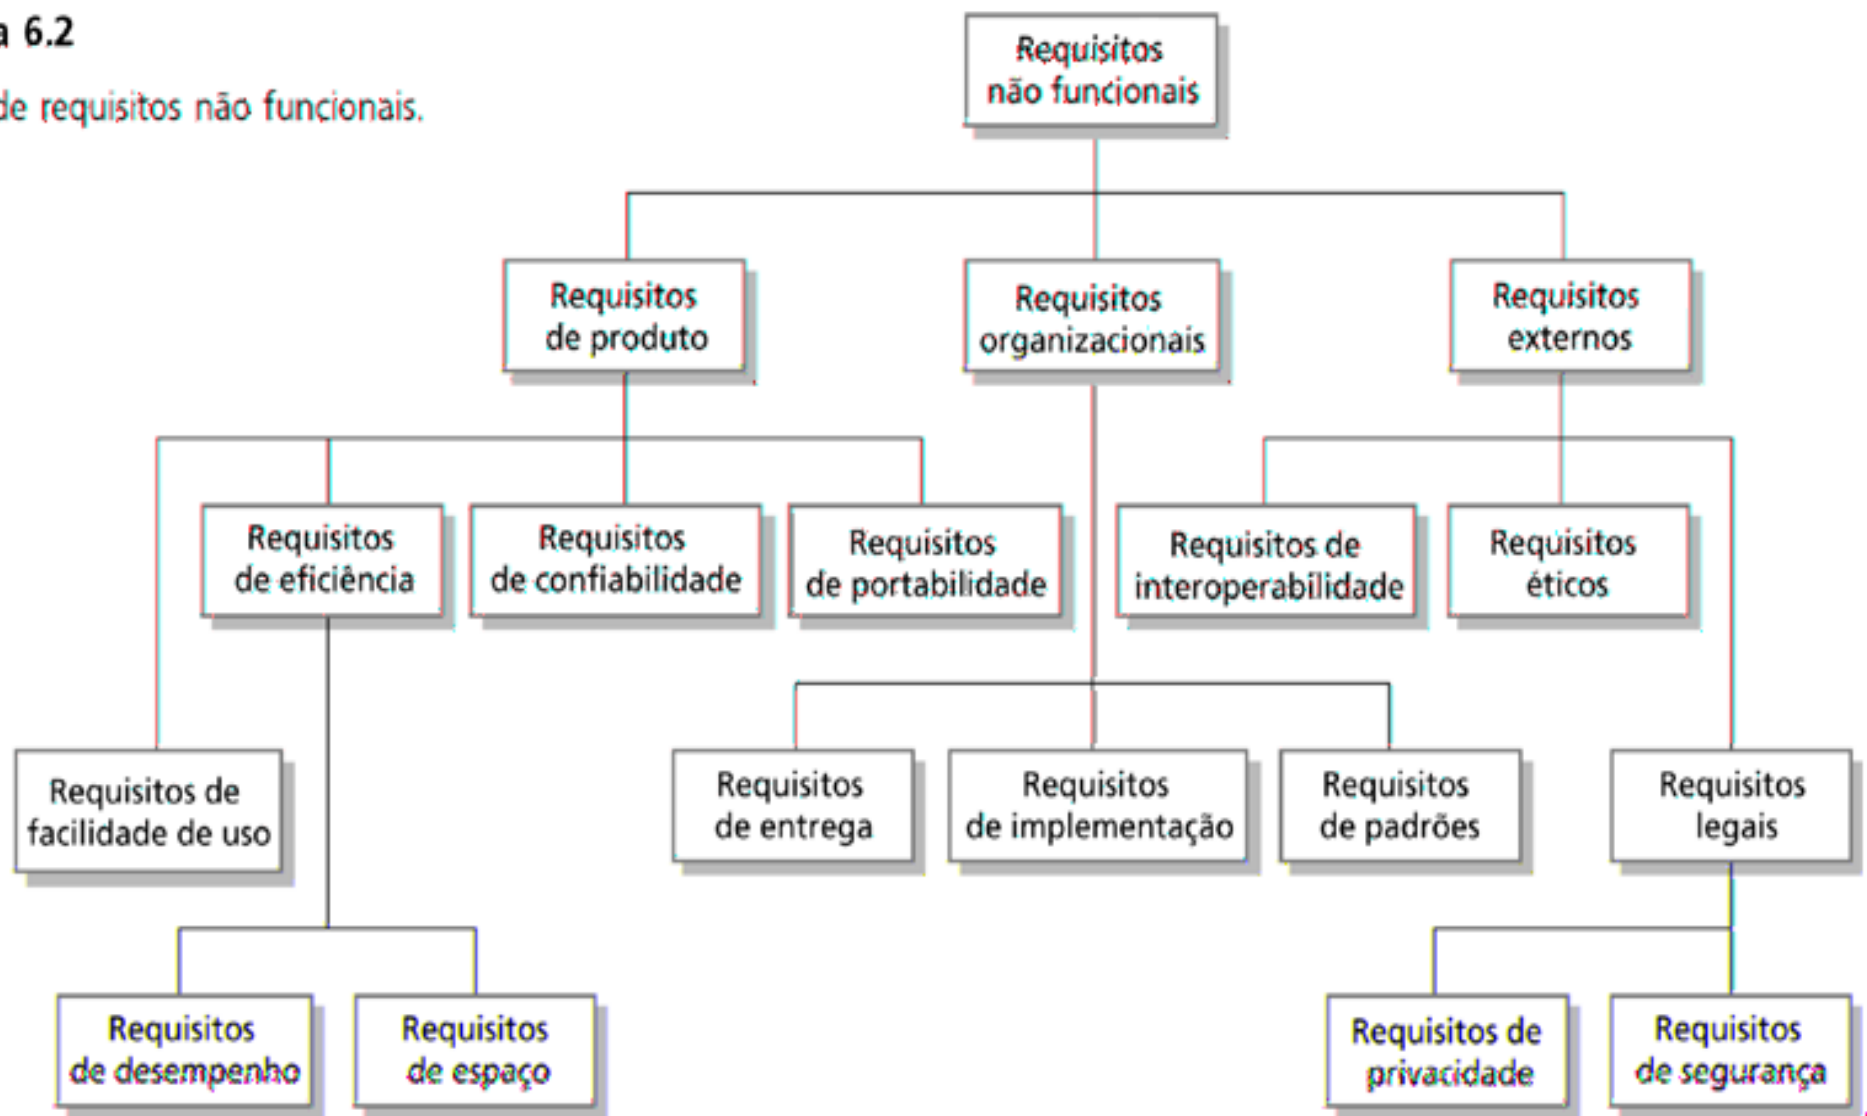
a 6.2

de requisitos não funcionais.

Requisitos não funcionais

Requisitos de produto

Requisitos organizacionais

Requisitos externos

Requisitos de eficiência

Requisitos de confiabilidade

Requisitos de portabilidade

Requisitos de interoperabilidade

Requisitos éticos

Requisitos de facilidade de uso

Requisitos de entrega

Requisitos de implementação

Requisitos de padrões

Requisitos legais

Requisitos de desempenho

Requisitos de espaço

Requisitos de privacidade

Requisitos de segurança